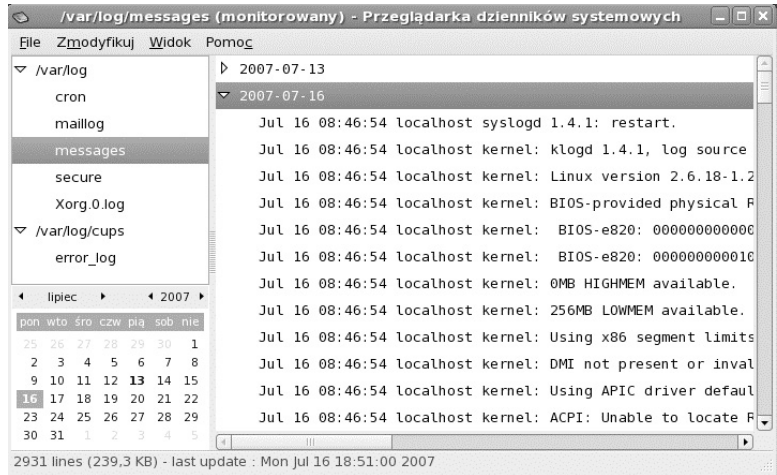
/var/log/messages (monitorowany) - Przeglądarka dzienników systemowych

File Zmodyfikuj Widok Pomoc

/var/log
cron
maillog
messages
secure
Xorg.0.log
/var/log/cups
error_log

lipiec 2007

| pon | wto | śro | czw | pią | sob | nie |
|---|---|---|---|---|---|---|
| 25 | 26 | 27 | 28 | 29 | 30 | 1 |
| 2 | 3 | 4 | 5 | 6 | 7 | 8 |
| 9 | 10 | 11 | 12 | 13 | 14 | 15 |
| 16 | 17 | 18 | 19 | 20 | 21 | 22 |
| 23 | 24 | 25 | 26 | 27 | 28 | 29 |
| 30 | 31 | 1 | 2 | 3 | 4 | 5 |

2007-07-13
2007-07-16
Jul 16 08:46:54 localhost syslogd 1.4.1: restart.
Jul 16 08:46:54 localhost kernel: klogd 1.4.1, log source
Jul 16 08:46:54 localhost kernel: Linux version 2.6.18-1.2
Jul 16 08:46:54 localhost kernel: BIOS-provided physical R
Jul 16 08:46:54 localhost kernel: BIOS-e820: 000000000000
Jul 16 08:46:54 localhost kernel: BIOS-e820: 000000000010
Jul 16 08:46:54 localhost kernel: 0MB HIGHMEM available.
Jul 16 08:46:54 localhost kernel: 256MB LOWMEM available.
Jul 16 08:46:54 localhost kernel: Using x86 segment limits
Jul 16 08:46:54 localhost kernel: DMI not present or inval
Jul 16 08:46:54 localhost kernel: Using APIC driver defaul
Jul 16 08:46:54 localhost kernel: ACPI: Unable to locate R

2931 lines (239,3 KB) - last update : Mon Jul 16 18:51:00 2007